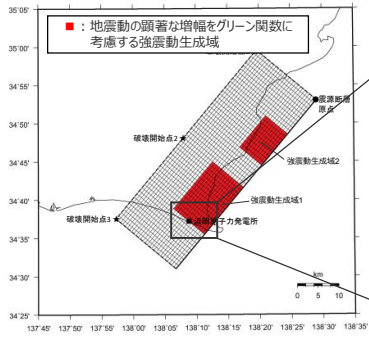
■：地震動の顕著な増幅をグリーン関数に考慮する強震動生成域

35°05'
35°00'
34°55'
34°50'
34°45'
34°40'
34°35'
34°30'
34°25'

震源断層原点
破壊開始点2
強震動生成域2
強震動生成域1
破壊開始点3
浜岡原子力発電所

km
0 5 10

137°45' 137°50' 137°55' 138°00' 138°05' 138°10' 138°15' 138°20' 138°25' 138°30' 138°35'